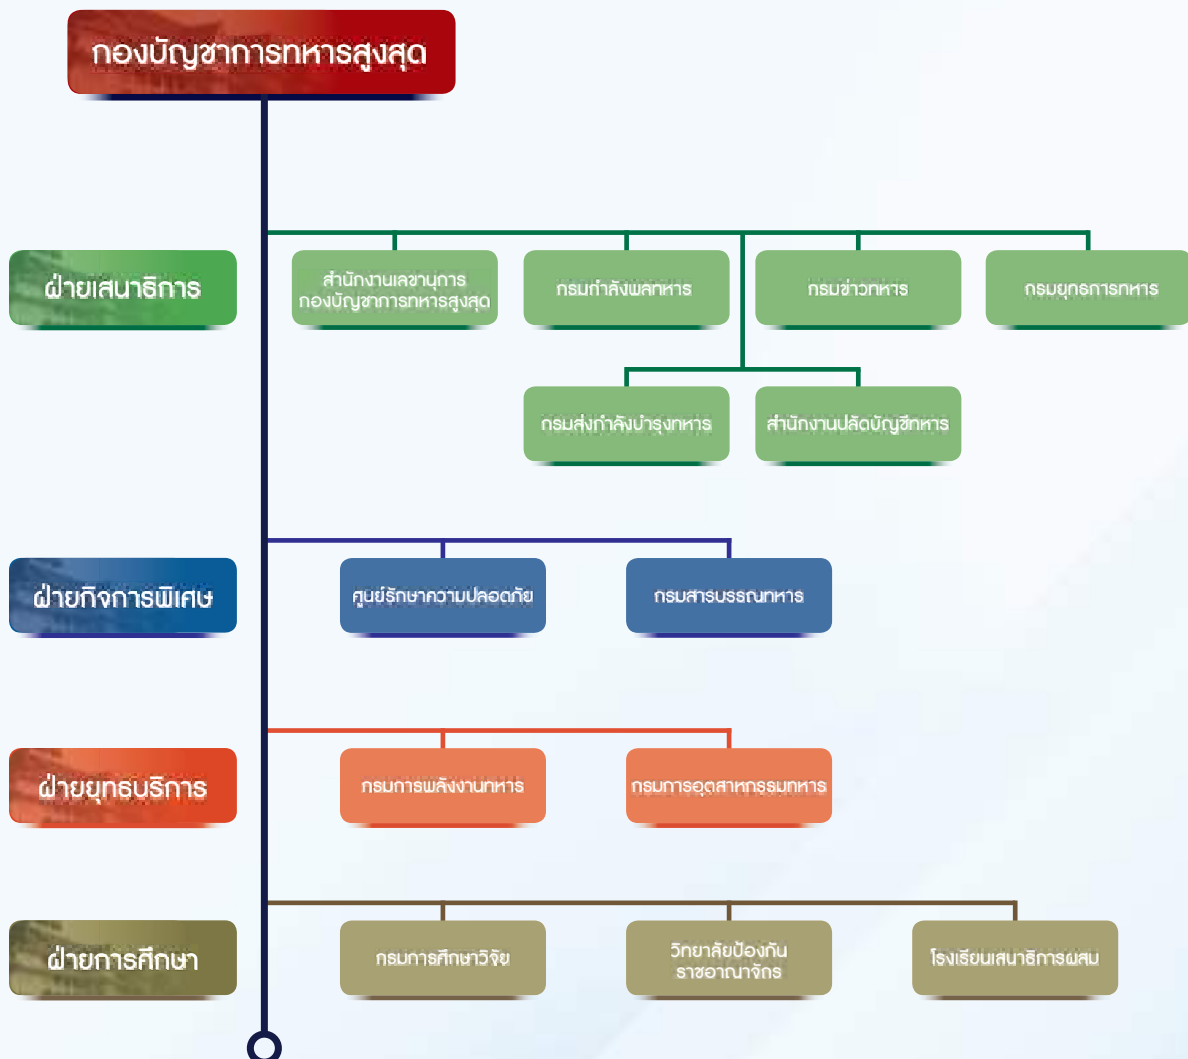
กองบัญชาการทหารสูงสุด

ฝ่ายเสนาธิการ

สำนักงานเลขานุการ กองบัญชาการทหารสูงสุด

กรมกำลังพลทหาร

กรมข่าวทหาร

กรมยุทธการทหาร

กรมส่งกำลังบำรุงทหาร

สำนักงานปลัดบัญชีทหาร

ฝ่ายกิจการพิเศษ

ศูนย์รักษาความปลอดภัย

กรมสารบรรณทหาร

ฝ่ายยุทธบริการ

กรมการพลังงานทหาร

กรมการอุตสาหกรรมทหาร

ฝ่ายการศึกษา

กรมการศึกษาวิจัย

วิทยาลัยป้องกัน ราชอาณาจักร

โรงเรียนเสนาธิการผสม